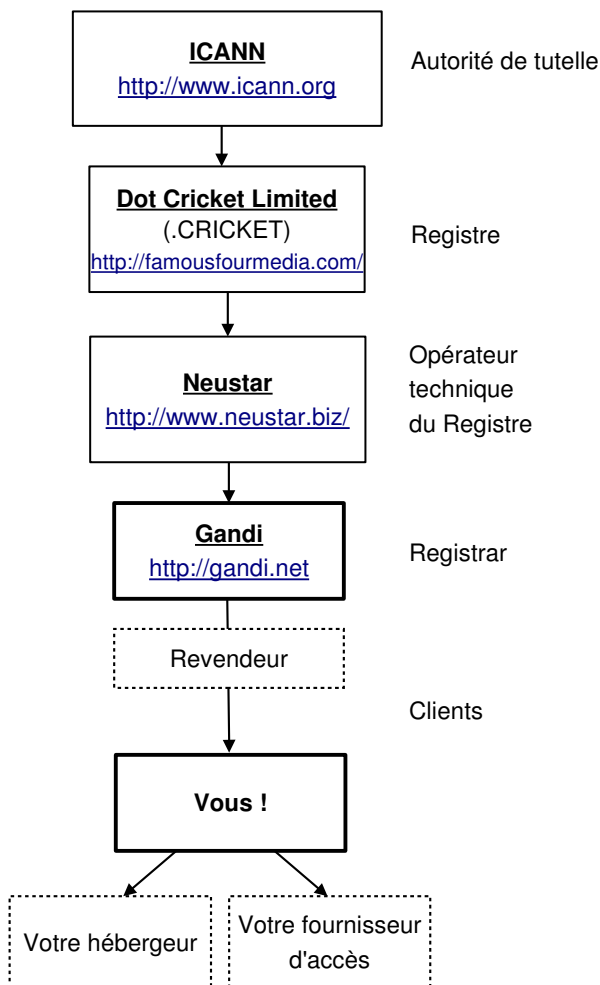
ICANN
http://www.icann.org

Autorité de tutelle

Dot Cricket Limited
(.CRICKET)
http://famousfourmedia.com/

Registre

Neustar
http://www.neustar.biz/

Opérateur technique du Registre

Gandi
http://gandi.net

Registrar

Revendeur

Clients

Vous !

Votre hébergeur

Votre fournisseur d'accès